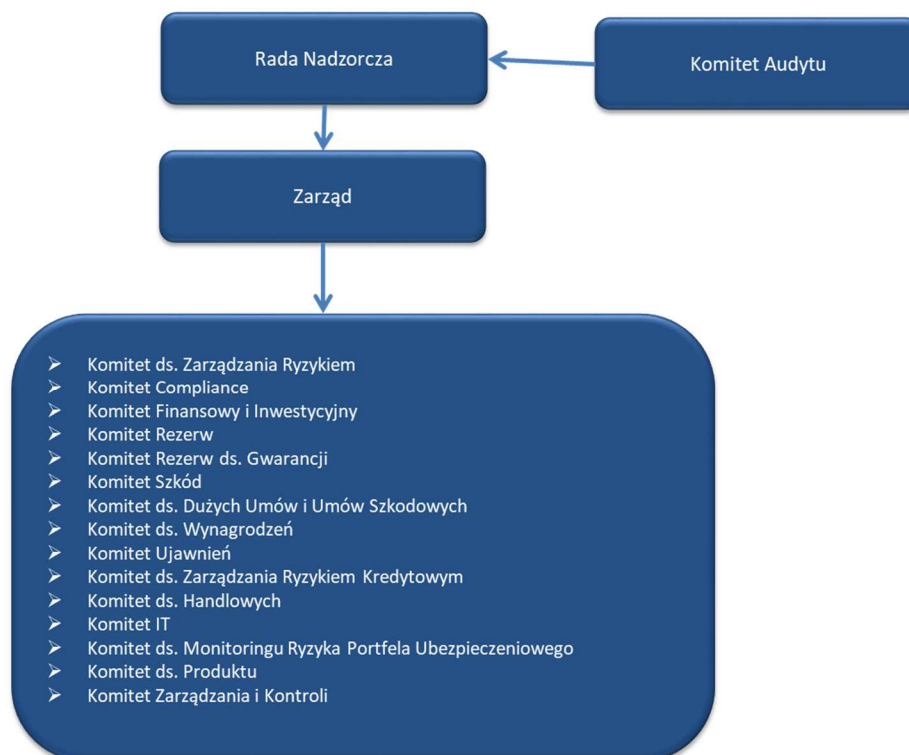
Rada Nadzorcza

Komitet Audytu

Zarząd

- Komitet ds. Zarządzania Ryzykiem
- Komitet Compliance
- Komitet Finansowy i Inwestycyjny
- Komitet Rezerw
- Komitet Rezerw ds. Gwarancji
- Komitet Szkód
- Komitet ds. Dużych Umów i Umów Szkodowych
- Komitet ds. Wynagrodzeń
- Komitet Ujawnień
- Komitet ds. Zarządzania Ryzykiem Kredytowym
- Komitet ds. Handlowych
- Komitet IT
- Komitet ds. Monitoringu Ryzyka Portfela Ubezpieczeniowego
- Komitet ds. Produktu
- Komitet Zarządzania i Kontroli